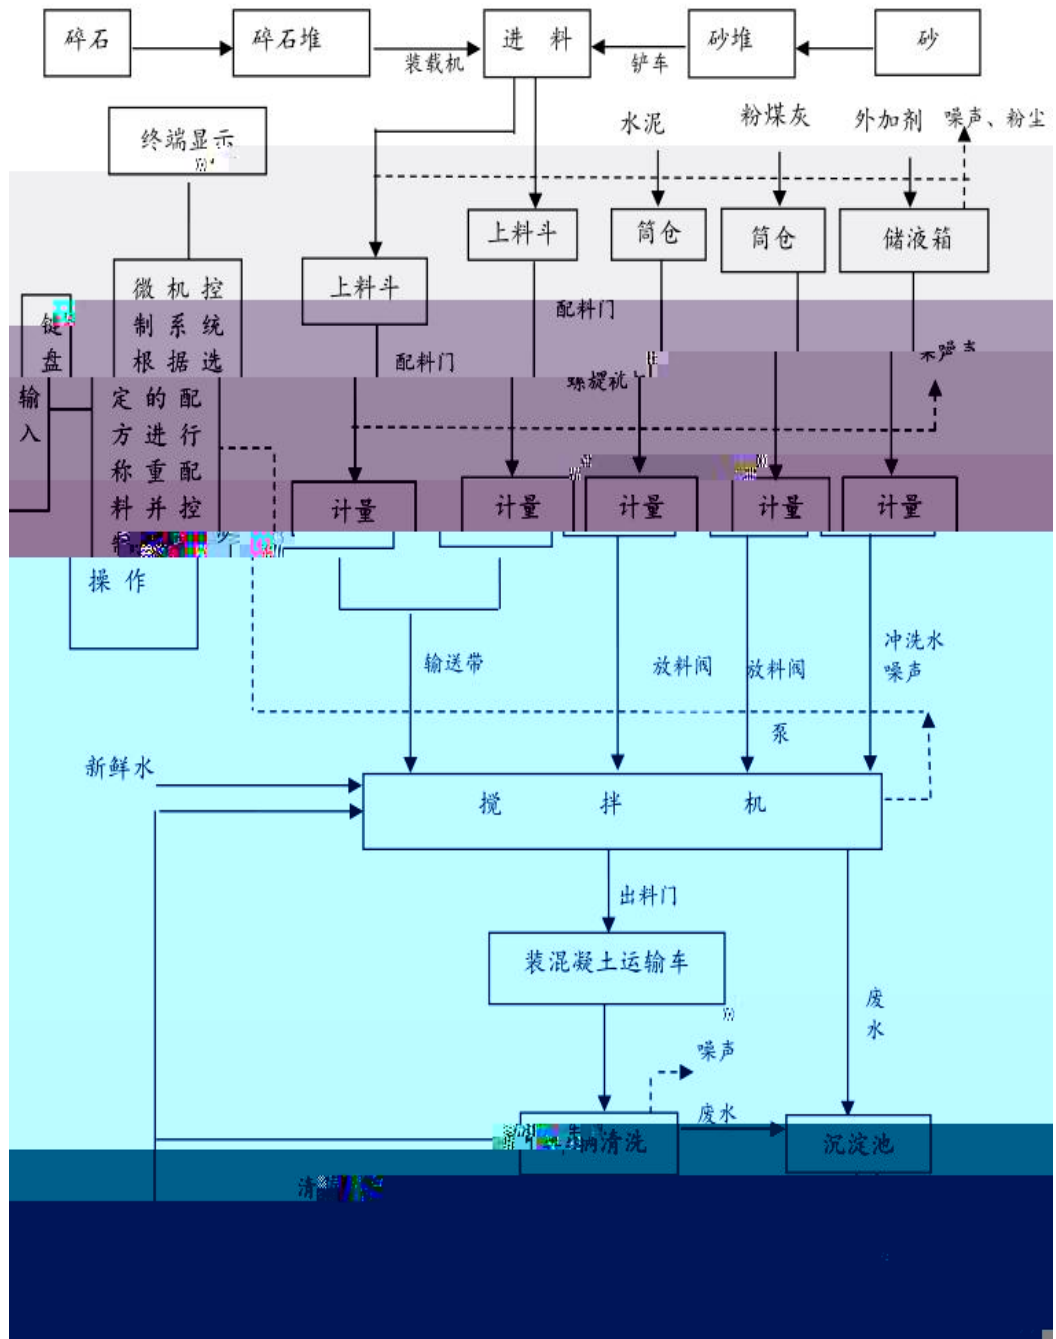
碎石
碎石堆
装载机
进 料
铲车
砂堆
砂

终端显示
水泥
粉煤灰
外加剂
噪声、粉尘

上料斗
筒仓
筒仓
储液箱

键盘输入
微机控制系统根据选定的配方进行称重配料并控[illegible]
上料斗
配料门
配料门
螺旋机
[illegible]

计量
计量
计量
计量
计量

操作
输送带
放料阀
放料阀
冲洗水
噪声
泵

新鲜水
搅 拌 机

出料门
装混凝土运输车
废水
噪声
废水
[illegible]清洗
沉淀池
清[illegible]